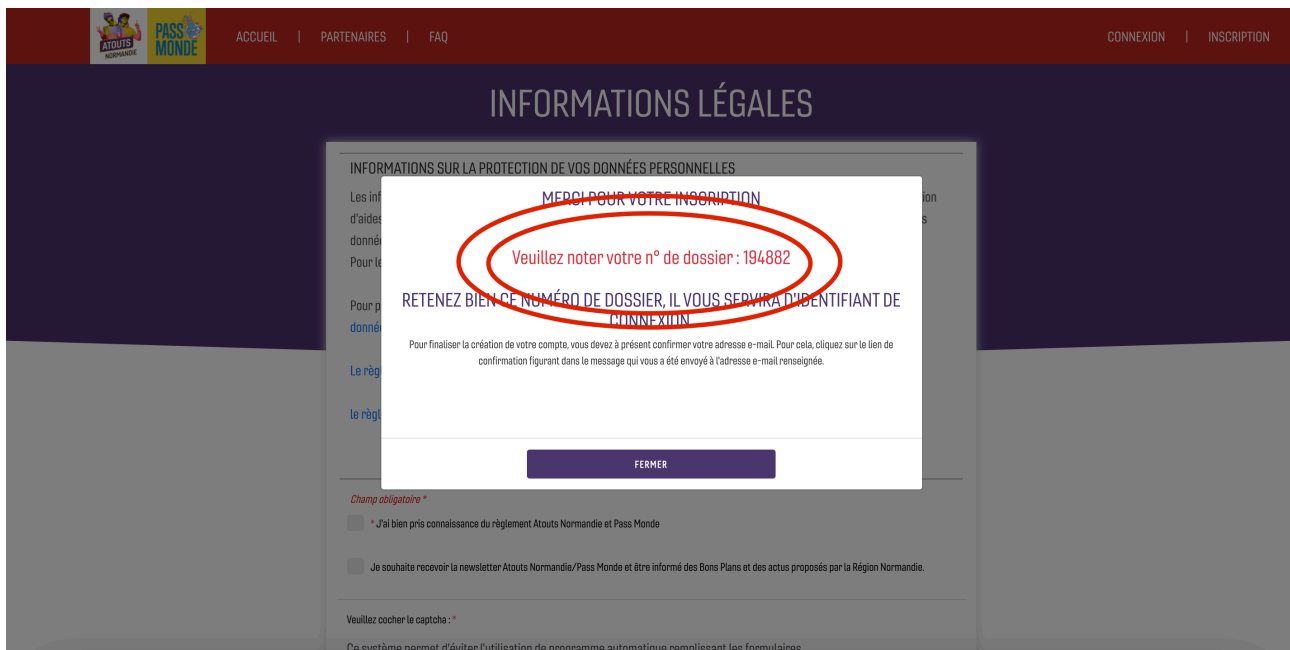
ATOUTS NORMANDIE PASS MONDE

ACCUEIL | PARTENAIRES | FAQ

CONNEXION | INSCRIPTION

INFORMATIONS LÉGALES

INFORMATIONS SUR LA PROTECTION DE VOS DONNÉES PERSONNELLES

Les inf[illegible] ion d'aides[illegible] s donné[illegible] Pour le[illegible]

Pour p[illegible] donné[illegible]

Le règl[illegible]

le règl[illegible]

MERCI POUR VOTRE INSCRIPTION

Veuillez noter votre n° de dossier : 194882

RETENEZ BIEN CE NUMÉRO DE DOSSIER, IL VOUS SERVIRA D'IDENTIFIANT DE CONNEXION

Pour finaliser la création de votre compte, vous devez à présent confirmer votre adresse e-mail. Pour cela, cliquez sur le lien de confirmation figurant dans le message qui vous a été envoyé à l'adresse e-mail renseignée.

FERMER

Champ obligatoire *

* J'ai bien pris connaissance du règlement Atouts Normandie et Pass Monde

Je souhaite recevoir la newsletter Atouts Normandie/Pass Monde et être informé des Bons Plans et des actus proposés par la Région Normandie.

Veuillez cocher le captcha : *

Ce système permet d'éviter l'utilisation de programme automatique remplissant les formulaires